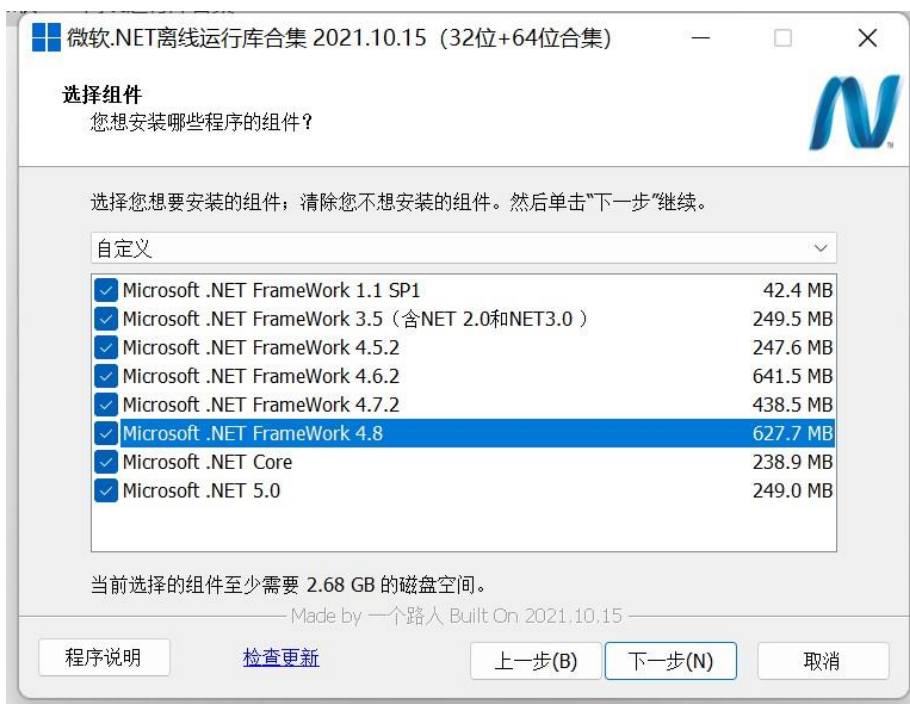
微软.NET离线运行库合集 2021.10.15（32位+64位合集）

选择组件
您想安装哪些程序的组件？

选择您想要安装的组件；清除您不想安装的组件。然后单击"下一步"继续。

自定义

| | |
|---|---|
| Microsoft .NET FrameWork 1.1 SP1 | 42.4 MB |
| Microsoft .NET FrameWork 3.5（含NET 2.0和NET3.0） | 249.5 MB |
| Microsoft .NET FrameWork 4.5.2 | 247.6 MB |
| Microsoft .NET FrameWork 4.6.2 | 641.5 MB |
| Microsoft .NET FrameWork 4.7.2 | 438.5 MB |
| Microsoft .NET FrameWork 4.8 | 627.7 MB |
| Microsoft .NET Core | 238.9 MB |
| Microsoft .NET 5.0 | 249.0 MB |

当前选择的组件至少需要 2.68 GB 的磁盘空间。

Made by 一个路人 Built On 2021.10.15

程序说明 检查更新 上一步(B) 下一步(N) 取消